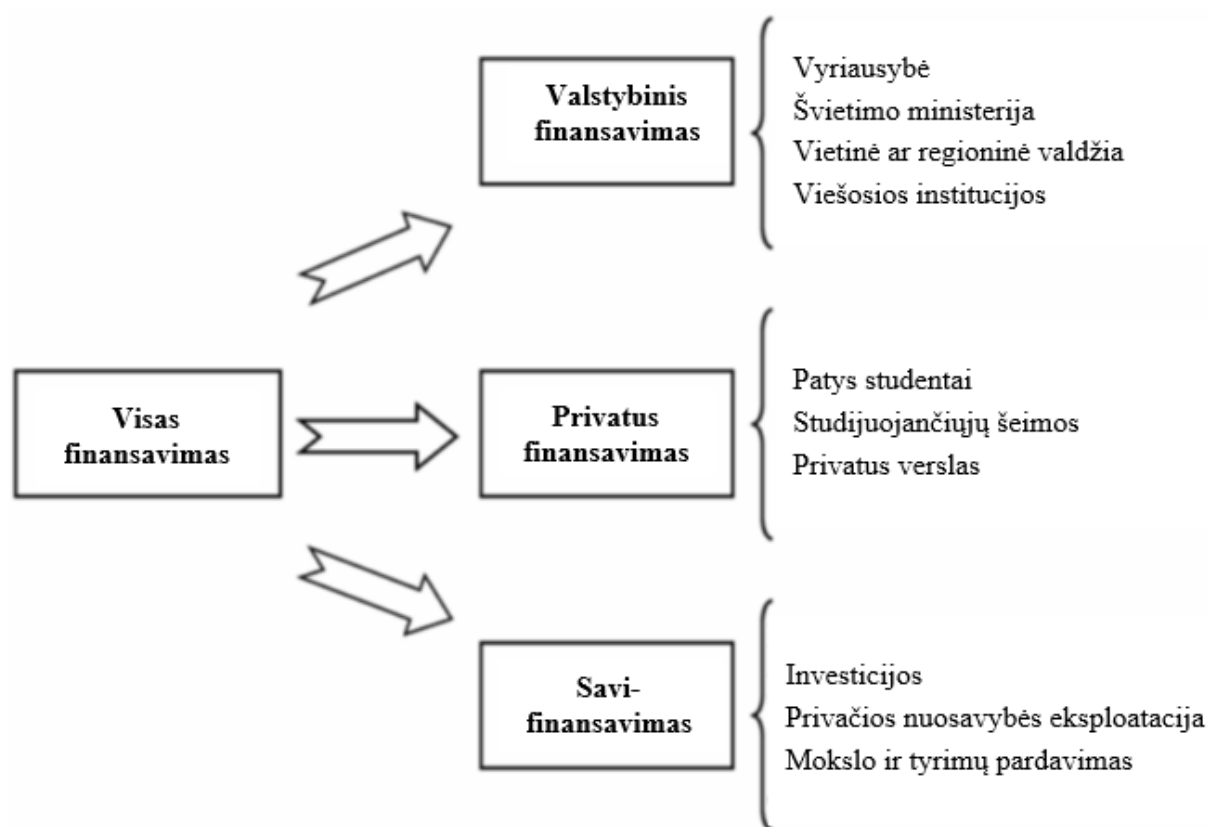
Visas finansavimas

Valstybinis finansavimas

Vyriausybė
Švietimo ministerija
Vietinė ar regioninė valdžia
Viešosios institucijos

Privatus finansavimas

Patys studentai
Studijuojančiųjų šeimos
Privatus verslas

Savifinansavimas

Investicijos
Privačios nuosavybės eksploatacija
Mokslo ir tyrimų pardavimas